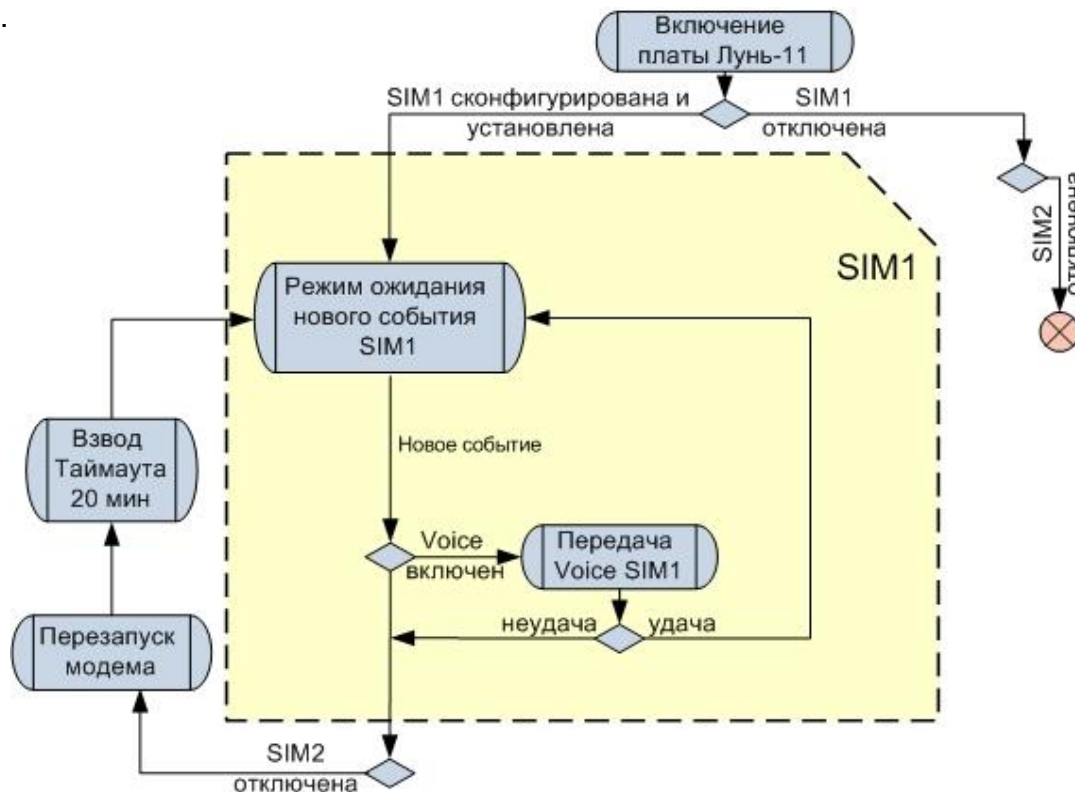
.

Включение платы Лунь-11

SIM1 сконфигурирована и установлена

SIM1 отключена

SIM2 отключена

SIM1

Режим ожидания нового события SIM1

Взвод Таймаута 20 мин

Новое событие

Voice включен

Передача Voice SIM1

неудача

удача

Перезапуск модема

SIM2 отключена